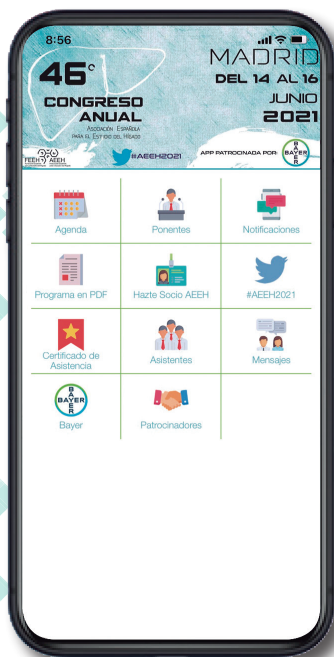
8:56

46°
CONGRESO
ANUAL
Asociación Española para el Estudio del Hígado

MADRID
DEL 14 AL 16
JUNIO
2021

FEEH AEEH

#AEEH2021

APP PATROCINADA POR: BAYER

Agenda
Ponentes
Notificaciones
Programa en PDF
Hazte Socio AEEH
#AEEH2021
Certificado de Asistencia
Asistentes
Mensajes
BAYER
Bayer
Patrocinadores